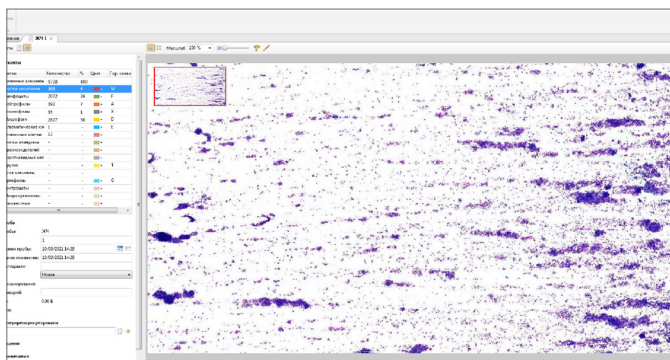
ЖЧ 1

Масштаб: 100 %

тыты
клетки | Количество | % | Цвет | Гор. клави
ядерные клетки | 5128 | 100 | |
клетки эпителия | 319 | 6 | | W
нейтрофилы | 1072 | 36 | | F
эозинофилы | 362 | 7 | | A
базофилы | 55 | 1 | | B
лимфоциты | 2827 | 50 | | D
эпителиальные кл. | 1 | - | | E
клетки | 11 | - | |
| - | - | |
| - | - | |
| - | - | |
| - | - | | T
| - | - | |
| - | - | | G
| - | - | |
| - | - | |

Проба
ЖЧ
10/03/2021 14:28
10/03/2021 14:28
Новое
0.00 $